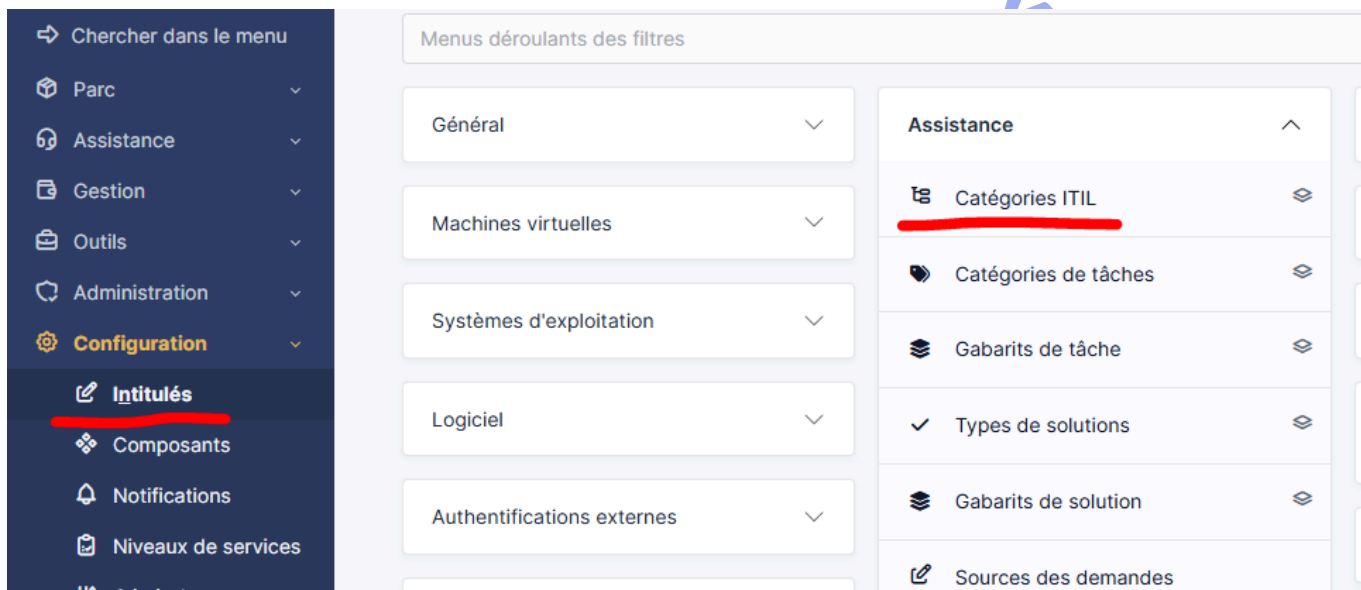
Chercher dans le menu
Parc
Assistance
Gestion
Outils
Administration
Configuration
Intitulés
Composants
Notifications
Niveaux de services

Menus déroulants des filtres

Général
Machines virtuelles
Systèmes d'exploitation
Logiciel
Authentifications externes

Assistance
Catégories ITIL
Catégories de tâches
Gabarits de tâche
Types de solutions
Gabarits de solution
Sources des demandes